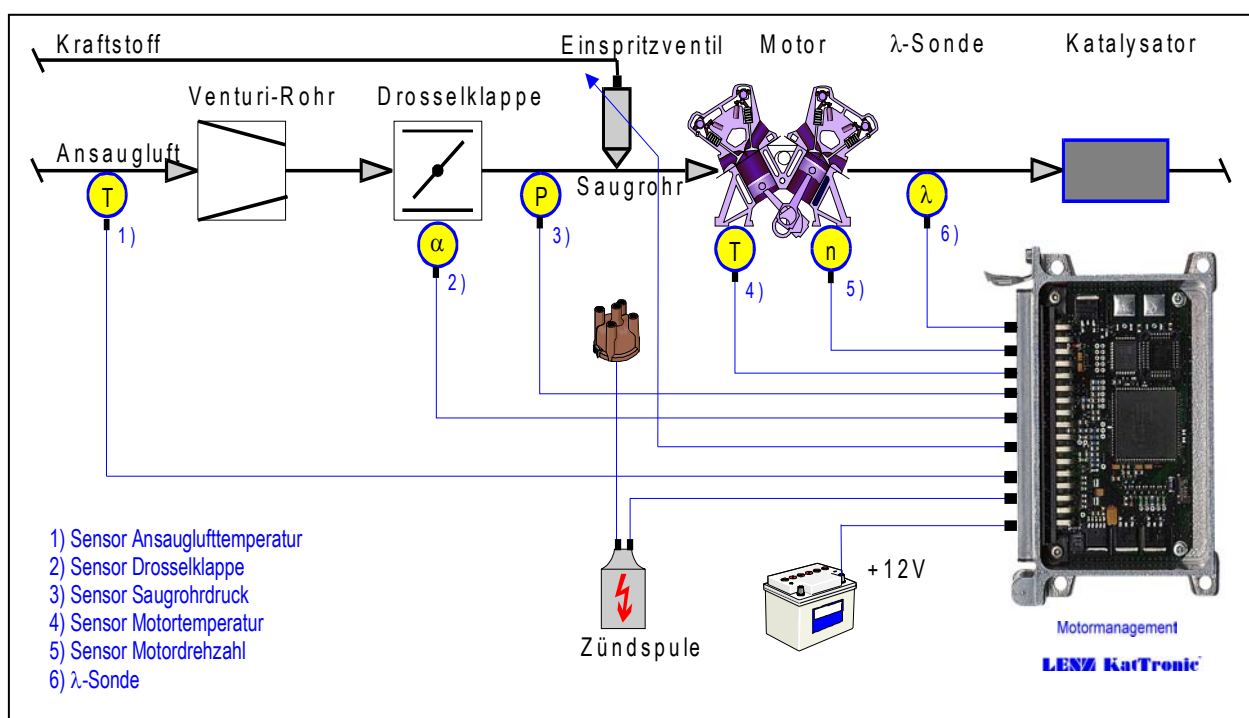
Kraftstoff

Einspritzventil

Motor

λ-Sonde

Katalysator

Venturi-Rohr

Drosselklappe

Ansaugluft

T

1)

α

2)

P

3)

Saugrohr

T

4)

n

5)

λ

6)

+12V

Zündspule

Motormanagement

LENZ KatTronic

1) Sensor Ansauglufttemperatur
2) Sensor Drosselklappe
3) Sensor Saugrohrdruck
4) Sensor Motortemperatur
5) Sensor Motordrehzahl
6) λ-Sonde